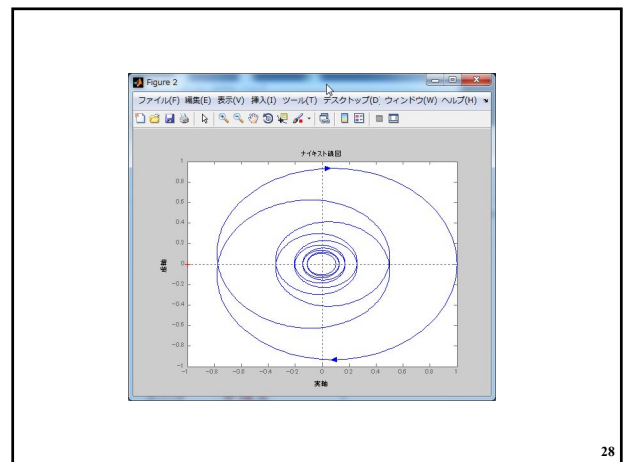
Figure 2

ファイル(F) 編集(E) 表示(V) 挿入(I) ツール(T) デスクトップ(D) ウィンドウ(W) ヘルプ(H)

ナイキスト線図

1
0.8
0.6
0.4
0.2
0
−0.2
−0.4
−0.6
−0.8
−1

虚軸

−1 −0.8 −0.6 −0.4 −0.2 0 0.2 0.4 0.6 0.8 1

実軸

28